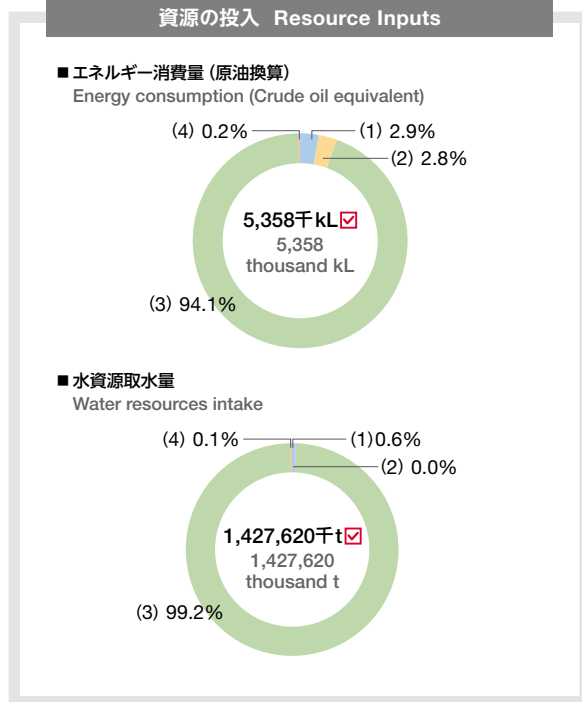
資源の投入 Resource Inputs

■ エネルギー消費量（原油換算）
Energy consumption (Crude oil equivalent)

(4) 0.2%
(1) 2.9%
(2) 2.8%
5,358千kL☑
5,358 thousand kL
(3) 94.1%

■ 水資源取水量
Water resources intake

(4) 0.1%
(1) 0.6%
(2) 0.0%
1,427,620千t☑
1,427,620 thousand t
(3) 99.2%